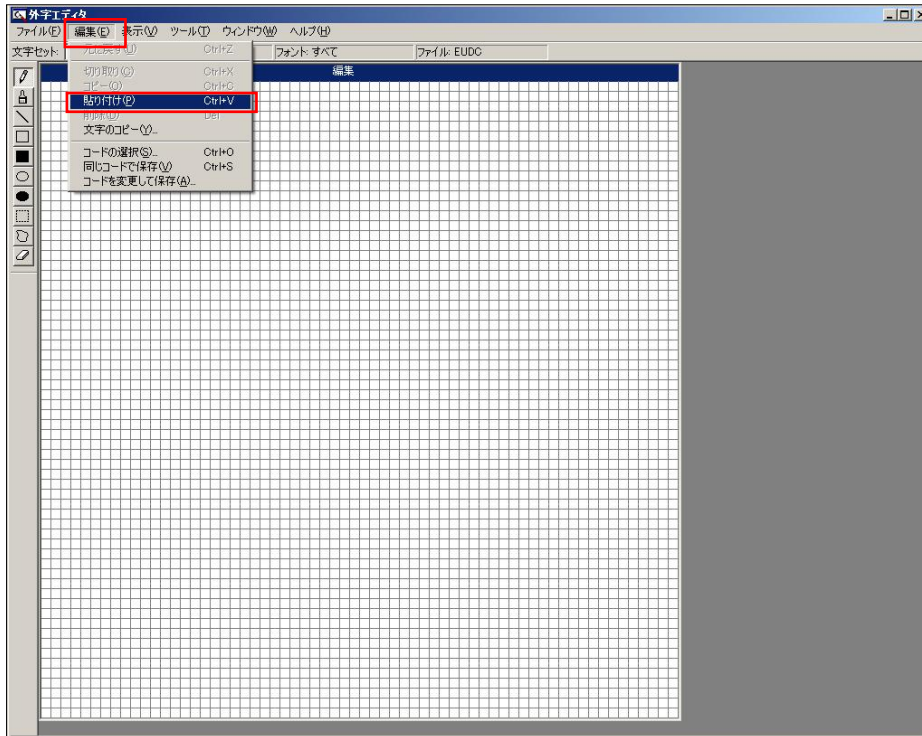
外字エディタ

ファイル(F) 編集(E) 表示(V) ツール(T) ウィンドウ(W) ヘルプ(H)

文字セット:

元に戻す(U) Ctrl+Z

切り取り(C) Ctrl+X
コピー(O) Ctrl+C
貼り付け(P) Ctrl+V
削除(D) Del
文字のコピー(Y)...

コードの選択(S)... Ctrl+O
同じコードで保存(V) Ctrl+S
コードを変更して保存(A)...

フォント: すべて

ファイル: EUDC

編集